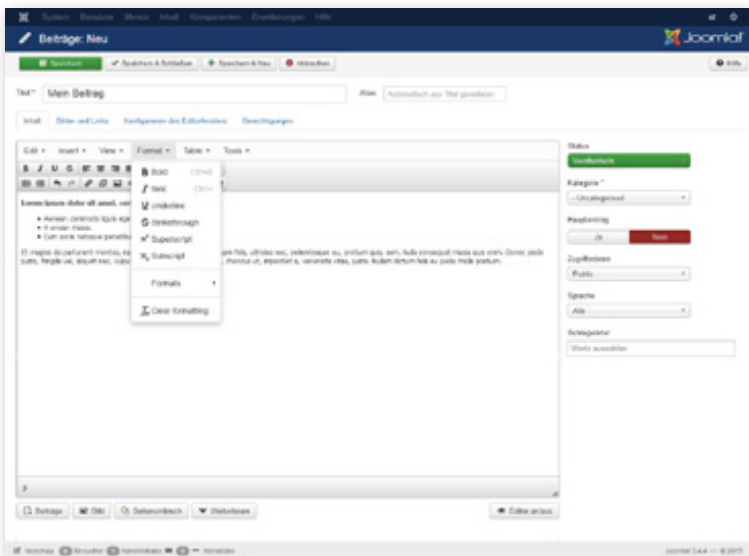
System Benutzer Menüs Inhalt Komponenten Erweiterungen Hilfe

Beiträge: Neu

Joomla!

Speichern
Speichern & Schließen
Speichern & Neu
Abbrechen
Hilfe

Titel * Mein Beitrag
Alias Automatisch aus Titel generieren

Inhalt Bilder und Links Konfigurieren des Editorfensters Berechtigungen

Edit Insert View Format Table Tools

Bold Ctrl+B
Italic Ctrl+I
Underline
Strikethrough
Superscript
Subscript
Formats
Clear formatting

Lorem ipsum dolor sit amet, con

Aenean commodo ligula ege
In enean massa.
Cum sociis natoque penatibu

Et magnis dis parturient montes, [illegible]

p

Beitrag Bild Seitenumbruch Weiterlesen
Editor an/aus

Status
Veröffentlicht
Kategorie *
- Uncategorised
Hauptbeitrag
Ja Nein
Zugriffsebene
Public
Sprache
Alle
Schlagwörter
Werte auswählen

Vorschau Besucher Administrator Abmelden
Joomla! 3.4.4 — © 2015